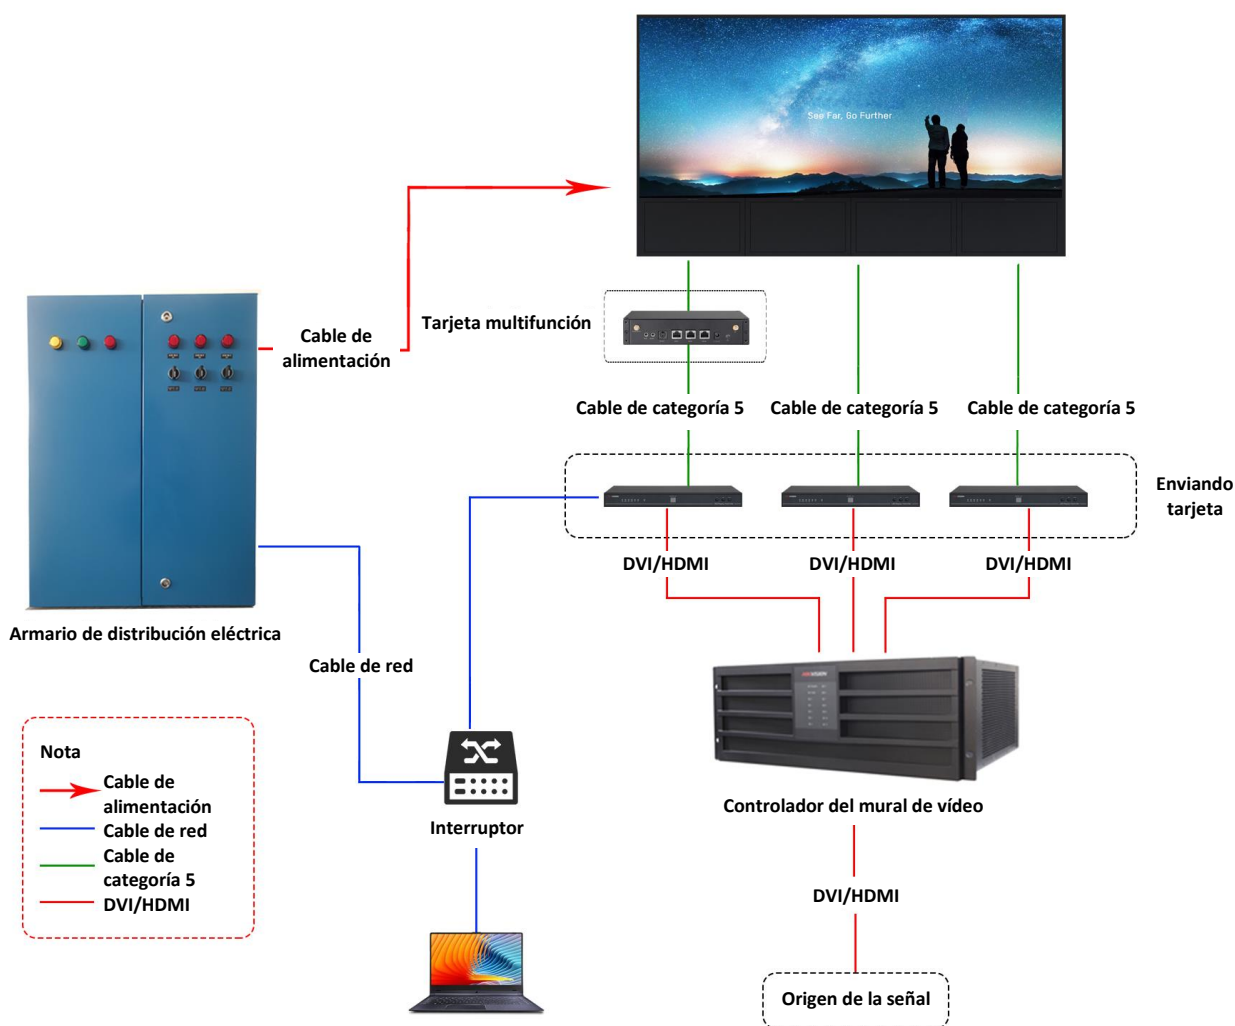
See Far, Go Further

Tarjeta multifunción

Cable de alimentación

Cable de categoría 5

Cable de categoría 5

Cable de categoría 5

Enviando tarjeta

DVI/HDMI

DVI/HDMI

DVI/HDMI

Armario de distribución eléctrica

Cable de red

Controlador del mural de vídeo

Nota

Cable de alimentación

Cable de red

Cable de categoría 5

DVI/HDMI

Interruptor

DVI/HDMI

Origen de la señal